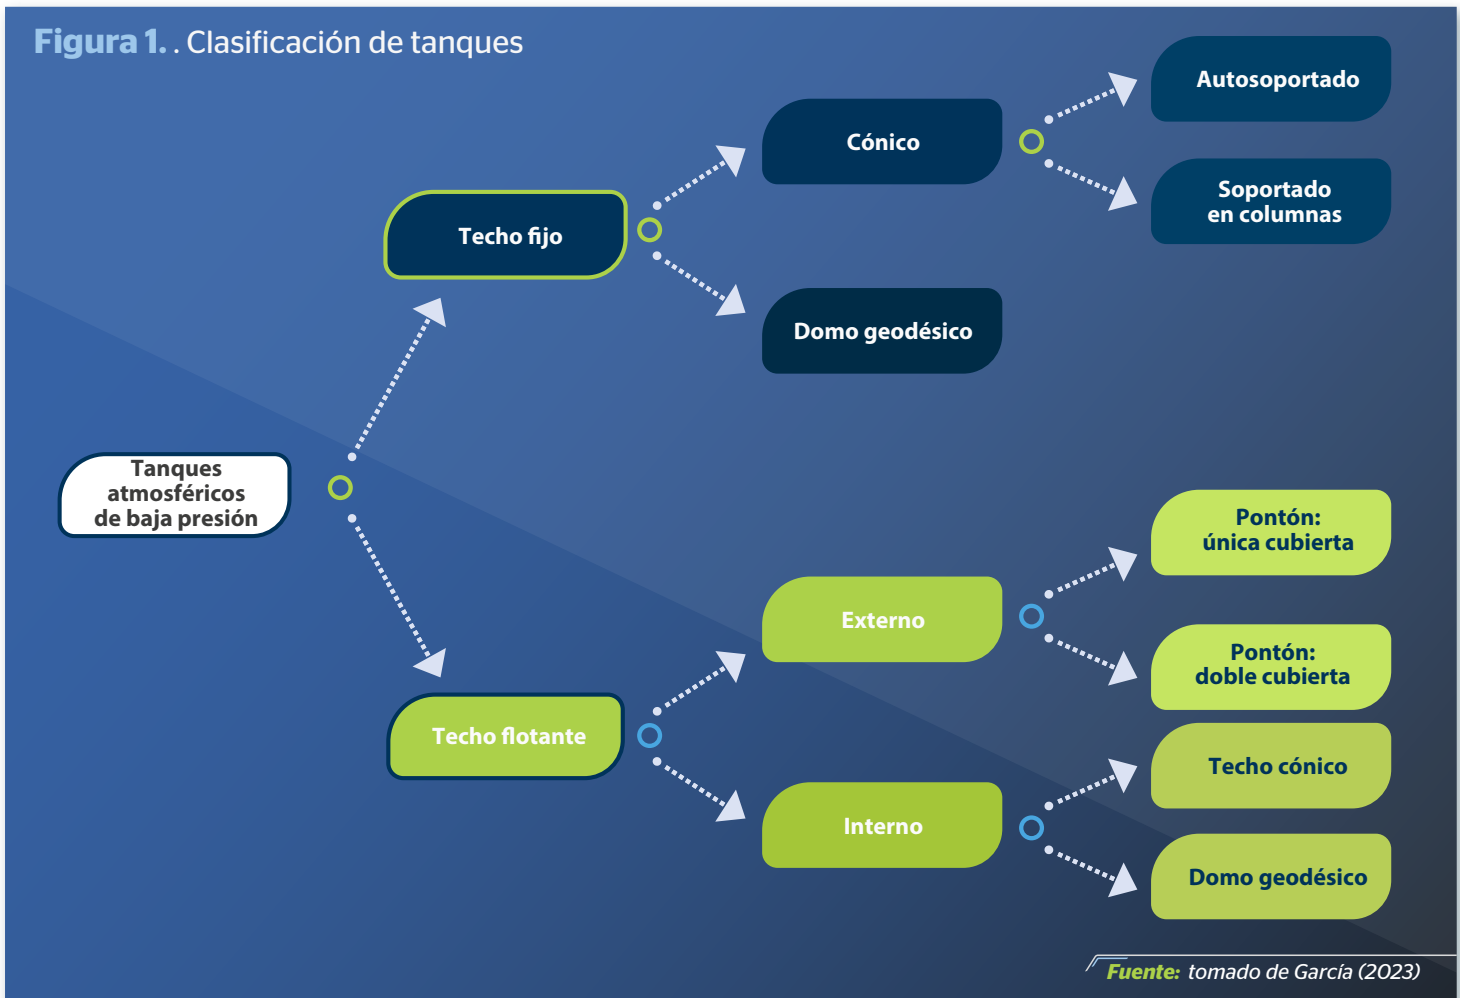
Figura 1. . Clasificación de tanques

Tanques atmosféricos de baja presión

Techo fijo

Cónico

Autosoportado

Soportado en columnas

Domo geodésico

Techo flotante

Externo

Pontón: única cubierta

Pontón: doble cubierta

Interno

Techo cónico

Domo geodésico

Fuente: tomado de García (2023)